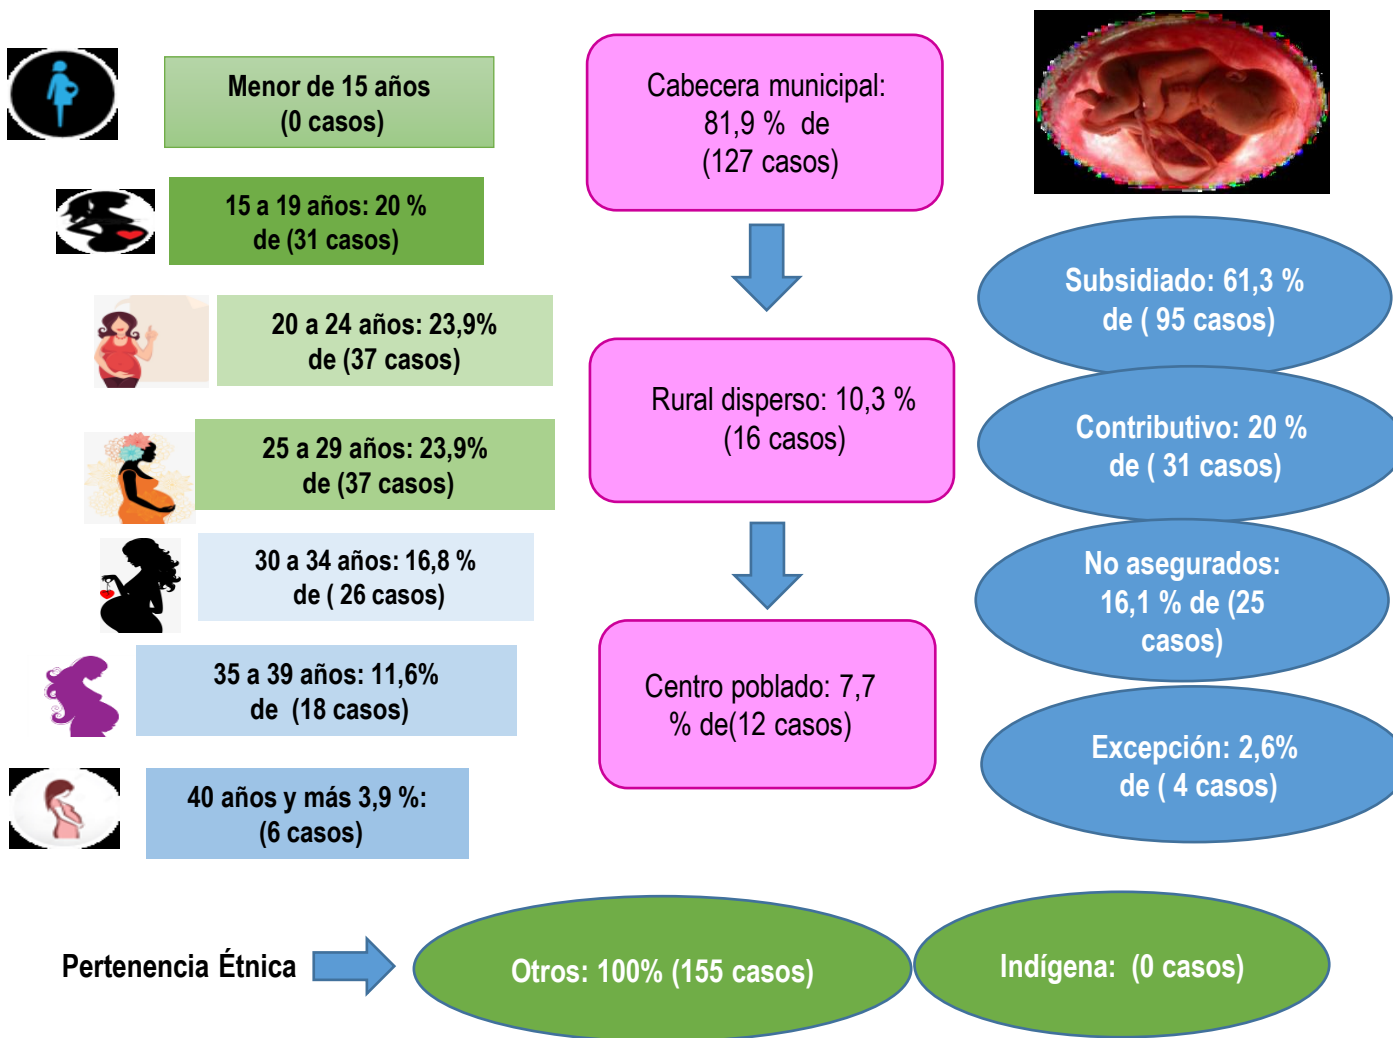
Menor de 15 años
(0 casos)

15 a 19 años: 20 %
de (31 casos)

20 a 24 años: 23,9%
de (37 casos)

25 a 29 años: 23,9%
de (37 casos)

30 a 34 años: 16,8 %
de ( 26 casos)

35 a 39 años: 11,6%
de (18 casos)

40 años y más 3,9 %:
(6 casos)

Cabecera municipal:
81,9 % de
(127 casos)

Rural disperso: 10,3 %
(16 casos)

Centro poblado: 7,7
% de(12 casos)

Subsidiado: 61,3 %
de ( 95 casos)

Contributivo: 20 %
de ( 31 casos)

No asegurados:
16,1 % de (25
casos)

Excepción: 2,6%
de ( 4 casos)

Pertenencia Étnica

Otros: 100% (155 casos)

Indígena: (0 casos)